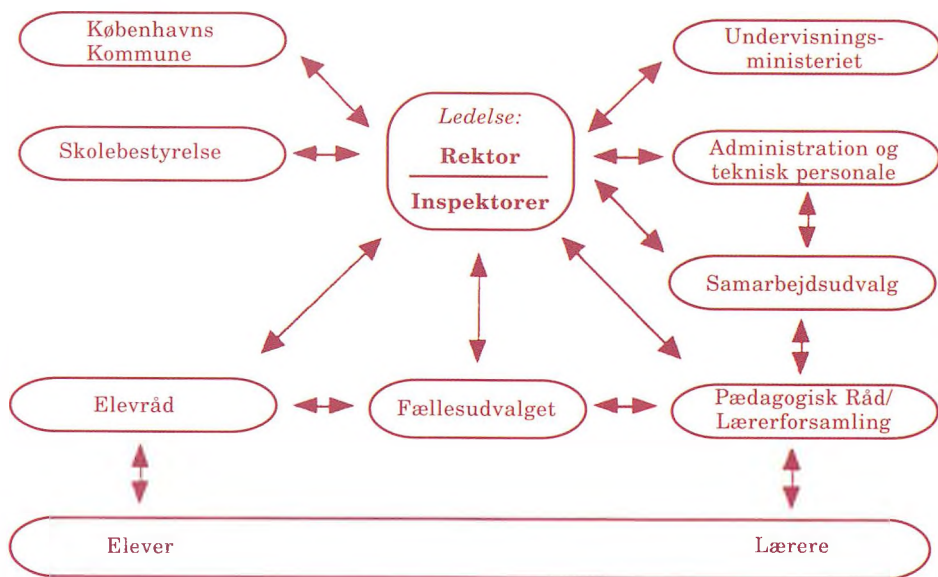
Københavns Kommune

Undervisningsministeriet

Ledelse:

Rektor

Inspektorer

Skolebestyrelse

Administration og teknisk personale

Samarbejdsudvalg

Elevråd

Fællesudvalget

Pædagogisk Råd/ Lærerforsamling

Elever

Lærere